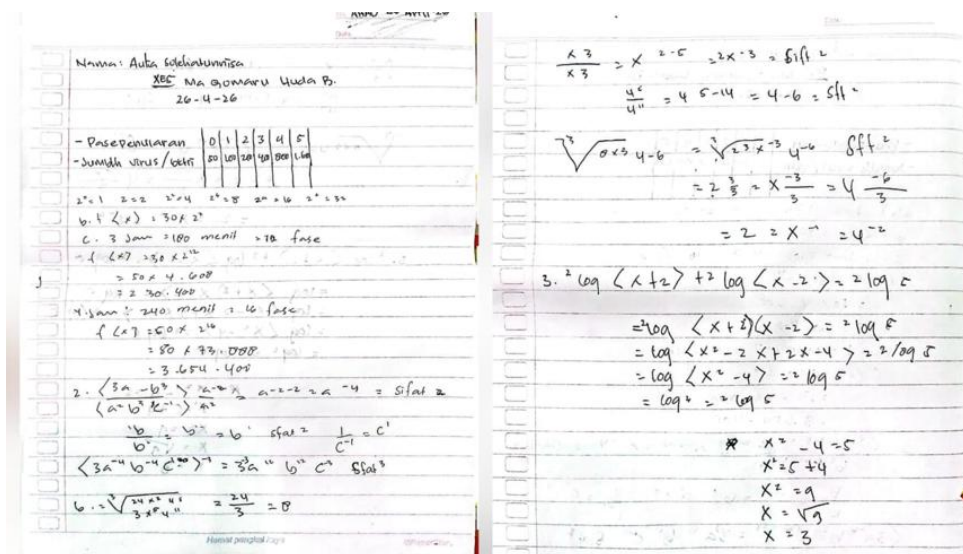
Nama: Aulia Solehatunnisa
XEC Ma Gomaru Huda B.
26 - 4 - 26

- Pasependuaran
- Jumlah virus / bktri

| | 0 | 1 | 2 | 3 | 4 | 5 |
|---|---|---|---|---|---|---|
| | 50 | 100 | 200 | 400 | 800 | 1.60 |

$2^0 = 1$ $2 = 2$ $2^2 = 4$ $2^3 = 8$ $2^4 = 16$ $2^5 = 32$

b. $f(x) = 30 \times 2^x$

c. 3 Jam = 180 menit = 12 fase
$f(x) = 30 \times 2^{12}$
$= 50 \times 4.608$
$= 2\ 30.400$

4 Jam = 240 menit = 16 fase
$f(x) = 50 \times 2^{16}$
$= 80 \times 73.088$
$= 3.654.400$

2. $\frac{(3a^{-6}b^{3})}{(a^{2}b^{3}c^{-1})} \frac{a^{-2}}{a^{2}} = a^{-2-2} = a^{-4}$ = sifat 2

$\frac{b}{b^{3}} = b^{3} = b^{1}$ sifat 2 $\frac{1}{c^{-1}} = c^{1}$

$(3a^{-4}b^{-4}c^{20})^{-1} = 3^{3}a^{11}\ b^{11}\ c^{4}$ Sifat 3

6. $\sqrt[3]{\frac{24x^{2}4^{1}}{3x^{5}4^{11}}} = \frac{24}{3} = 8$

Hamal penglal ilagu

$\frac{x^{3}}{x^{3}} = x^{2-5} = 2x^{-3}$ = Sifat 2
$\frac{4^{2}}{4^{11}} = 4^{5-14} = 4^{-6}$ = Sft 2

$\sqrt[3]{8x^{3}}4^{-6} = \sqrt[3]{2^{3}x^{-3}}\ 4^{-6}$ Sft 2
$= 2^{\frac{3}{3}} = x^{\frac{-3}{3}} = 4^{\frac{-6}{3}}$

$= 2 = x^{-1} = 4^{-2}$

3. ${}^{2}\log(x+2) + {}^{2}\log(x-2) = {}^{2}\log 5$

$= {}^{2}\log(x+2)(x-2) = {}^{2}\log 5$
$= \log(x^{2}-2x+2x-4) = {}^{2}\log 5$
$= \log(x^{2}-4) = {}^{2}\log 5$
$= \log^{4} = {}^{2}\log 5$

$x^{2}-4 = 5$
$x^{2} = 5+4$
$x^{2} = 9$
$x = \sqrt{9}$
$x = 3$